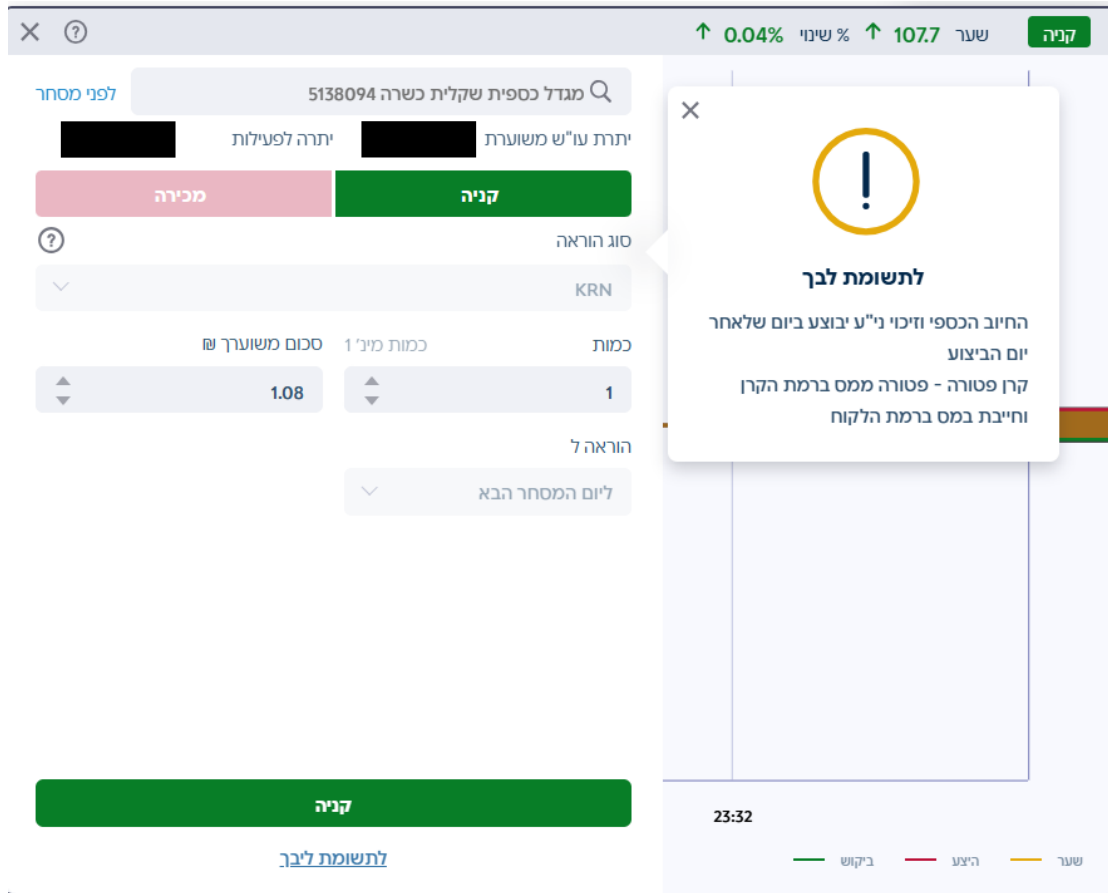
קניה שער 107.7 % שינוי 0.04%

מגדל כספית שקלית כשרה 5138094
לפני מסחר

יתרת עו"ש משוערת
יתרה לפעילות

קניה
מכירה

סוג הוראה
KRN

כמות
כמות מינ' 1
סכום משוערך ₪

1
1.08

הוראה ל
ליום המסחר הבא

קניה

לתשומת ליבך

לתשומת לבך

החיוב הכספי וזיכוי ני"ע יבוצע ביום שלאחר יום הביצוע
קרן פטורה - פטורה ממס ברמת הקרן וחייבת במס ברמת הלקוח

23:32

שער
היצע
ביקוש